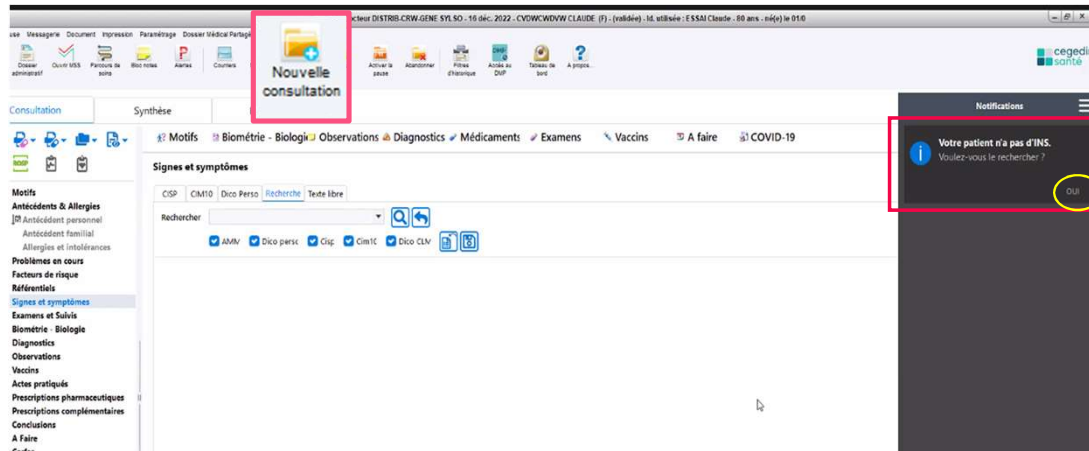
cteur DISTRIB-CRW-GENE SYLSO - 16 déc. 2022 - CVDWCWDVW CLAUDE (F) - (validée) - Id. utilisée : ESSAI Claude - 80 ans - né(e) le 01/0

use Messagerie Document Impression Paramétrage Dossier Médical Partagé

Dossier administratif Ouvrir MSS Panneau de soins Bloc notes Alertes Courriers

Nouvelle consultation

Activer la pause Abandonner Filtres d'historique Accès au DMP Tableau de bord A propos...

cegedim santé

Consultation Synthèse

Notifications

Motifs Biométrie - Biologie Observations Diagnostics Médicaments Examens Vaccins A faire COVID-19

Signes et symptômes

CISP CIM10 Dico Perso Recherche Texte libre

Rechercher

AMM Dico perso Cisp Cim10 Dico CLM

Votre patient n'a pas d'INS.
Voulez-vous le rechercher ?

OUI

Motifs
Antécédents & Allergies
Antécédent personnel
Antécédent familial
Allergies et intolérances
Problèmes en cours
Facteurs de risque
Référentiels
Signes et symptômes
Examens et Suivis
Biométrie - Biologie
Diagnostics
Observations
Vaccins
Actes pratiqués
Prescriptions pharmaceutiques
Prescriptions complémentaires
Conclusions
A Faire